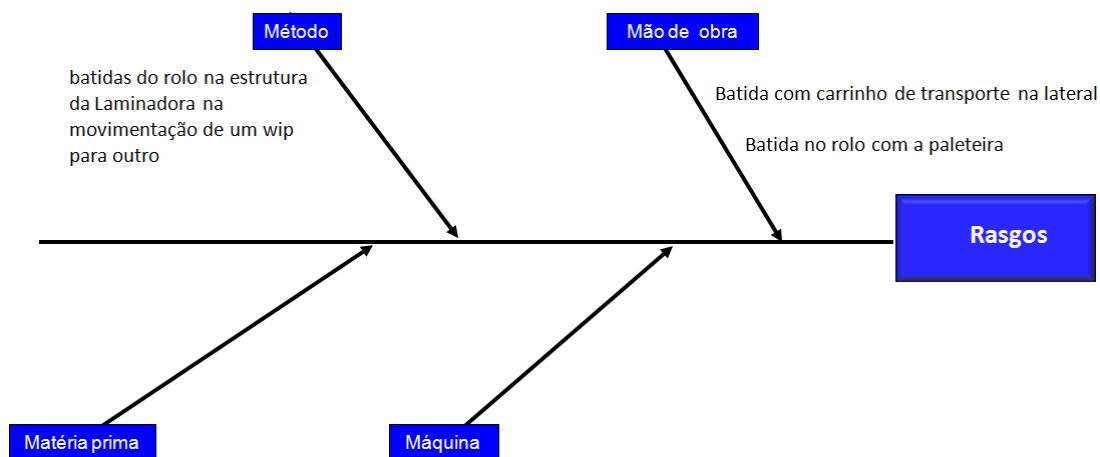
Método

Mão de obra

batidas do rolo na estrutura da Laminadora na movimentação de um wip para outro

Batida com carrinho de transporte na lateral

Batida no rolo com a paleteira

Rasgos

Matéria prima

Máquina